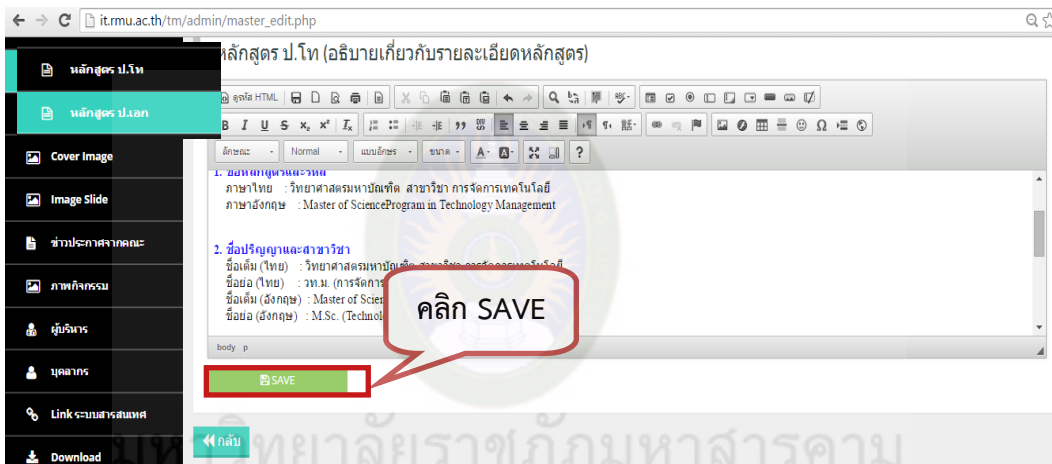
it.rmu.ac.th/tm/admin/master_edit.php

หลักสูตร ป.โท

หลักสูตร ป.เอก

Cover Image

Image Slide

ข่าวประกาศจากคณะ

ภาพกิจกรรม

ผู้บริหาร

บุคลากร

Link ระบบสารสนเทศ

Download

หลักสูตร ป.โท (อธิบายเกี่ยวกับรายละเอียดหลักสูตร)

ดูรหัส HTML

ลักษณะ Normal แบบอักษร ขนาด

1. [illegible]

ภาษาไทย : วิทยาศาสตรมหาบัณฑิต สาขาวิชา การจัดการเทคโนโลยี

ภาษาอังกฤษ : Master of ScienceProgram in Technology Management

2. ชื่อปริญญาและสาขาวิชา

ชื่อเต็ม (ไทย) : วิทยาศาสตรมหาบัณฑิต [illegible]

ชื่อย่อ (ไทย) : วท.ม. (การจัดการ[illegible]

ชื่อเต็ม (อังกฤษ) : Master of Scien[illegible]

ชื่อย่อ (อังกฤษ) : M.Sc. (Technol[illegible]

คลิก SAVE

body p

SAVE

กลับ

มหาวิทยาลัยราชภัฏมหาสารคาม